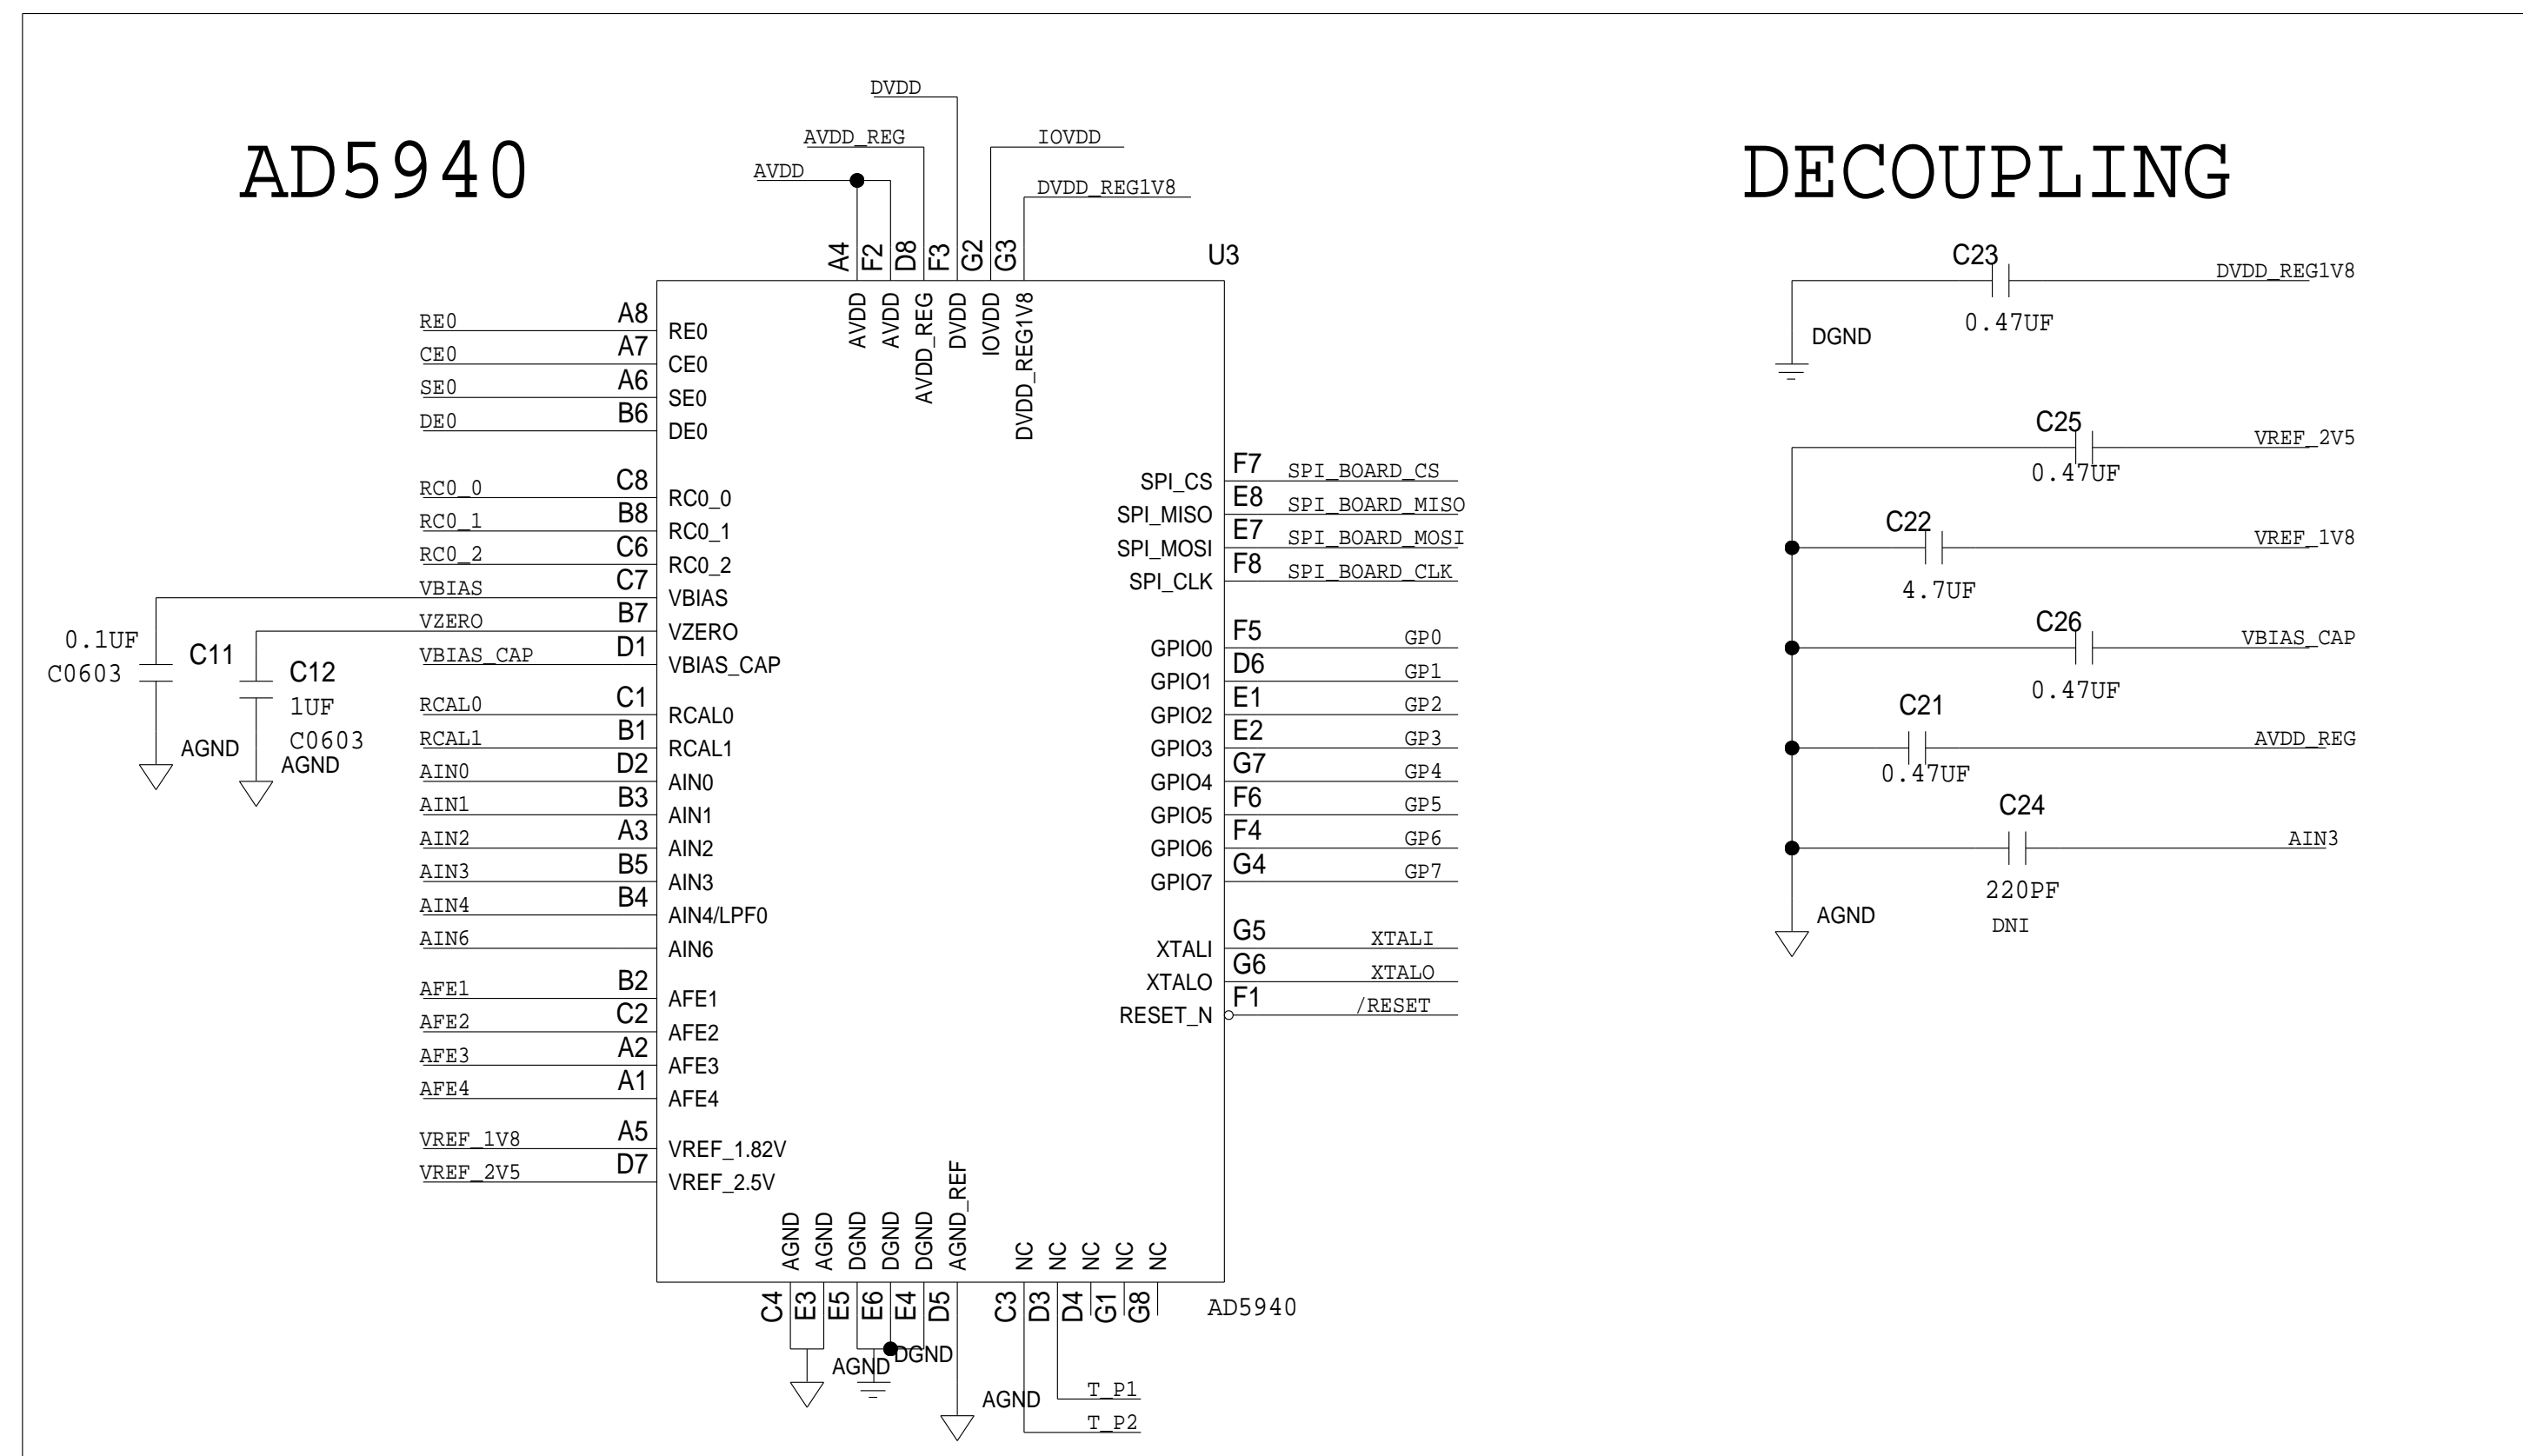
AD5940

DVDD
AVDD_REG
IOVDD
AVDD
DVDD_REG1V8

A4 F2 D8 F3 G2 G3
U3

AVDD AVDD AVDD_REG DVDD IOVDD DVDD_REG1V8

RE0 A8 RE0
CE0 A7 CE0
SE0 A6 SE0
DE0 B6 DE0

RC0_0 C8 RC0_0
RC0_1 B8 RC0_1
RC0_2 C6 RC0_2
VBIAS C7 VBIAS
VZERO B7 VZERO
VBIAS_CAP D1 VBIAS_CAP
RCAL0 C1 RCAL0
RCAL1 B1 RCAL1
AIN0 D2 AIN0
AIN1 B3 AIN1
AIN2 A3 AIN2
AIN3 B5 AIN3
AIN4 B4 AIN4/LPF0
AIN6 AIN6
AFE1 B2 AFE1
AFE2 C2 AFE2
AFE3 A2 AFE3
AFE4 A1 AFE4
VREF_1V8 A5 VREF_1.82V
VREF_2V5 D7 VREF_2.5V

0.1UF
C0603
C11
C12
1UF
C0603
AGND
AGND

SPI_CS F7 SPI_BOARD_CS
SPI_MISO E8 SPI_BOARD_MISO
SPI_MOSI E7 SPI_BOARD_MOSI
SPI_CLK F8 SPI_BOARD_CLK

GPIO0 F5 GP0
GPIO1 D6 GP1
GPIO2 E1 GP2
GPIO3 E2 GP3
GPIO4 G7 GP4
GPIO5 F6 GP5
GPIO6 F4 GP6
GPIO7 G4 GP7

XTALI G5 XTALI
XTALO G6 XTALO
RESET_N F1 /RESET

AGND AGND DGND DGND DGND AGND_REF NC NC NC NC NC
C4 E3 E5 E6 E4 D5 C3 D3 D4 G1 G8
AD5940
AGND DGND
AGND
T_P1
T_P2

DECOUPLING

C23
DVDD_REG1V8
0.47UF
DGND

C25
VREF_2V5
0.47UF
C22
VREF_1V8
4.7UF
C26
VBIAS_CAP
0.47UF
C21
AVDD_REG
0.47UF
C24
AIN3
220PF
DNI
AGND